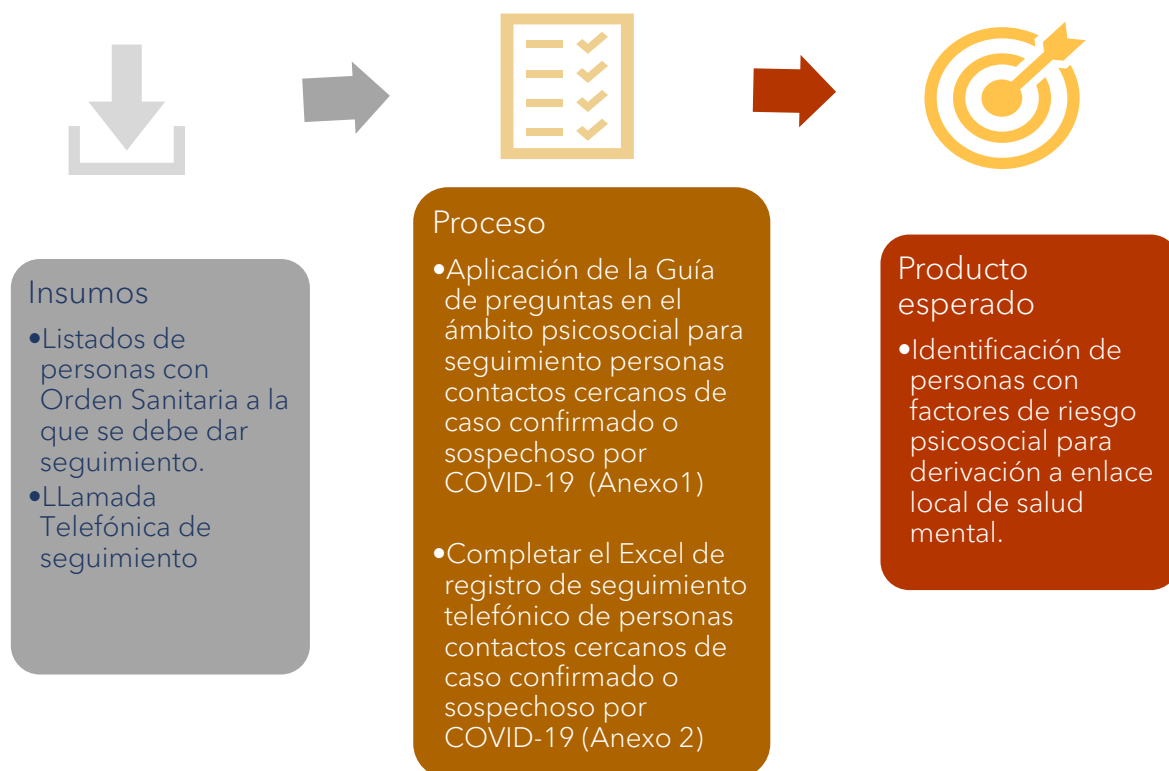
Insumos

•Listados de personas con Orden Sanitaria a la que se debe dar seguimiento.

•LLamada Telefónica de seguimiento

Proceso

•Aplicación de la Guía de preguntas en el ámbito psicosocial para seguimiento personas contactos cercanos de caso confirmado o sospechoso por COVID-19 (Anexo1)

•Completar el Excel de registro de seguimiento telefónico de personas contactos cercanos de caso confirmado o sospechoso por COVID-19 (Anexo 2)

Producto esperado

•Identificación de personas con factores de riesgo psicosocial para derivación a enlace local de salud mental.